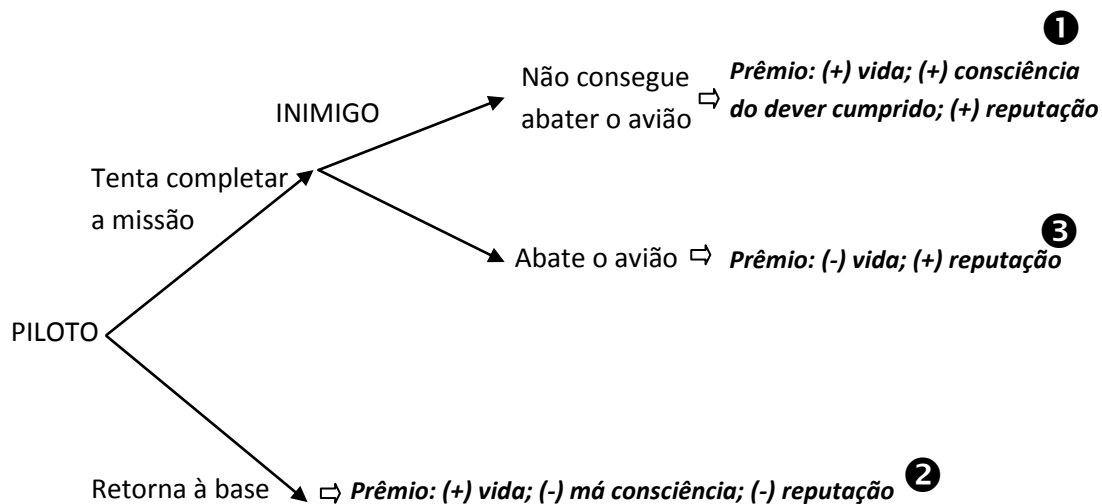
INIMIGO

Não consegue abater o avião ⇨ Prêmio: (+) vida; (+) consciência do dever cumprido; (+) reputação ❶

Tenta completar a missão

Abate o avião ⇨ Prêmio: (-) vida; (+) reputação ❸

PILOTO

Retorna à base ⇨ Prêmio: (+) vida; (-) má consciência; (-) reputação ❷